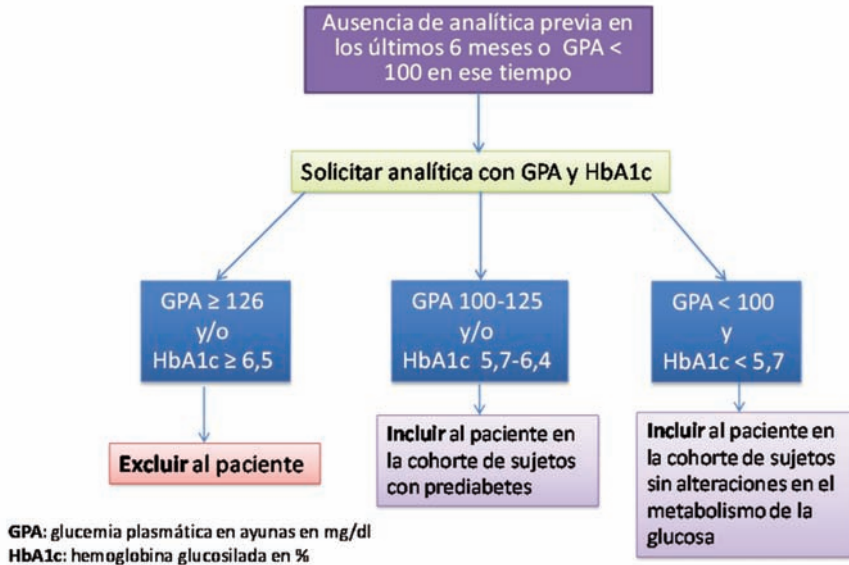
Ausencia de analítica previa en los últimos 6 meses o GPA < 100 en ese tiempo

Solicitar analítica con GPA y HbA1c

GPA ≥ 126
y/o
HbA1c ≥ 6,5

GPA 100-125
y/o
HbA1c 5,7-6,4

GPA < 100
y
HbA1c < 5,7

Excluir al paciente

Incluir al paciente en la cohorte de sujetos con prediabetes

Incluir al paciente en la cohorte de sujetos sin alteraciones en el metabolismo de la glucosa

GPA: glucemia plasmática en ayunas en mg/dl
HbA1c: hemoglobina glucosilada en %